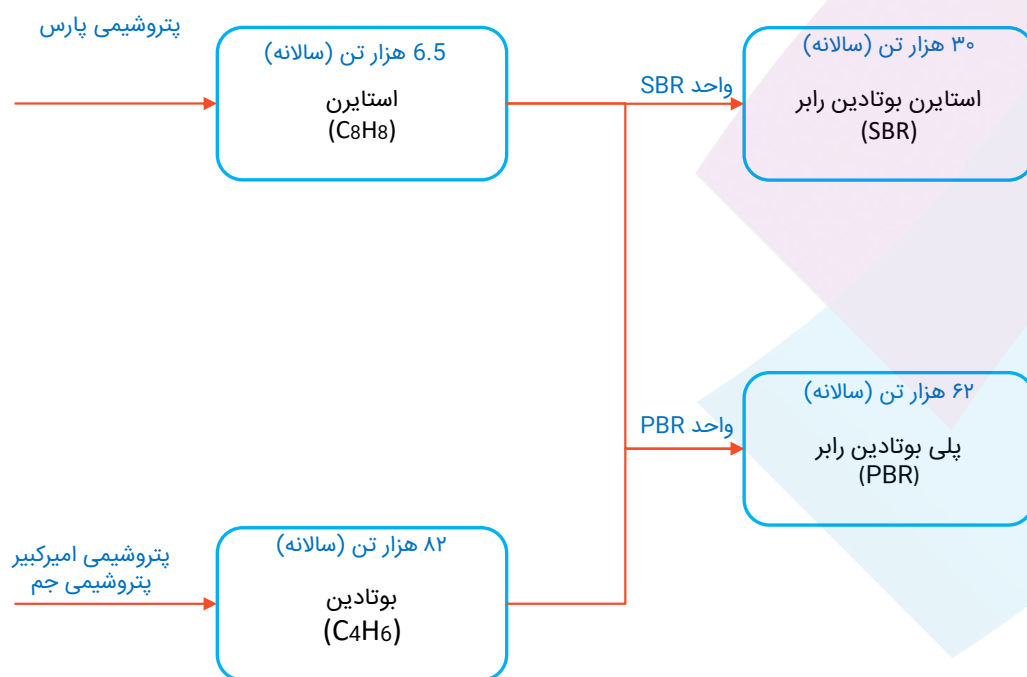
پتروشیمی پارس

6.5 هزار تن (سالانه)
استایرن
($C_8H_8$)

واحد SBR

۳۰ هزار تن (سالانه)
استایرن بوتادین رابر
(SBR)

واحد PBR

۶۲ هزار تن (سالانه)
پلی بوتادین رابر
(PBR)

پتروشیمی امیرکبیر
پتروشیمی جم

۸۲ هزار تن (سالانه)
بوتادین
($C_4H_6$)